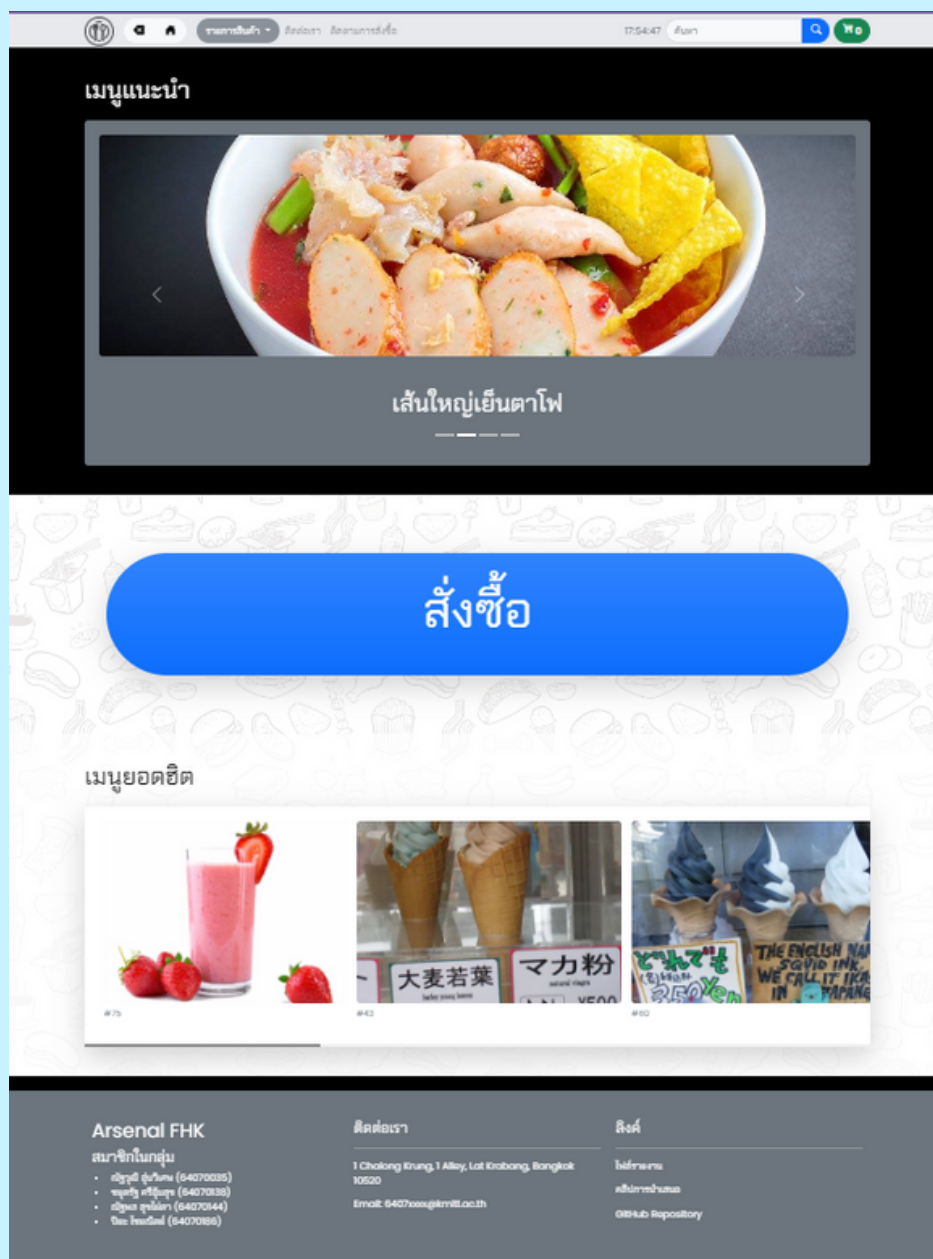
รายการสินค้า ▾ ติดต่อเรา ติดตามการสั่งซื้อ 17:54:47 ค้นหา 0

เมนูแนะนำ

เส้นใหญ่เย็นตาโฟ

สั่งซื้อ

เมนูยอดฮิต

大麦若葉 マカ粉 ¥500

THE ENGLISH NA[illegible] SQUID INK WE CALL IT IKA IN JAPANE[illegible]

#76 #43 #60

Arsenal FHK

สมาชิกในกลุ่ม

- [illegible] (64070035)
- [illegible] (64070139)
- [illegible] (64070144)
- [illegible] (64070186)

ติดต่อเรา

1 Chalong Krung, 1 Alley, Lat Krabang, Bangkok 10520

Email: 6407xxxx@kmitl.ac.th

ลิงค์

ไฟล์รายงาน

คลิปการนำเสนอ

GitHub Repository